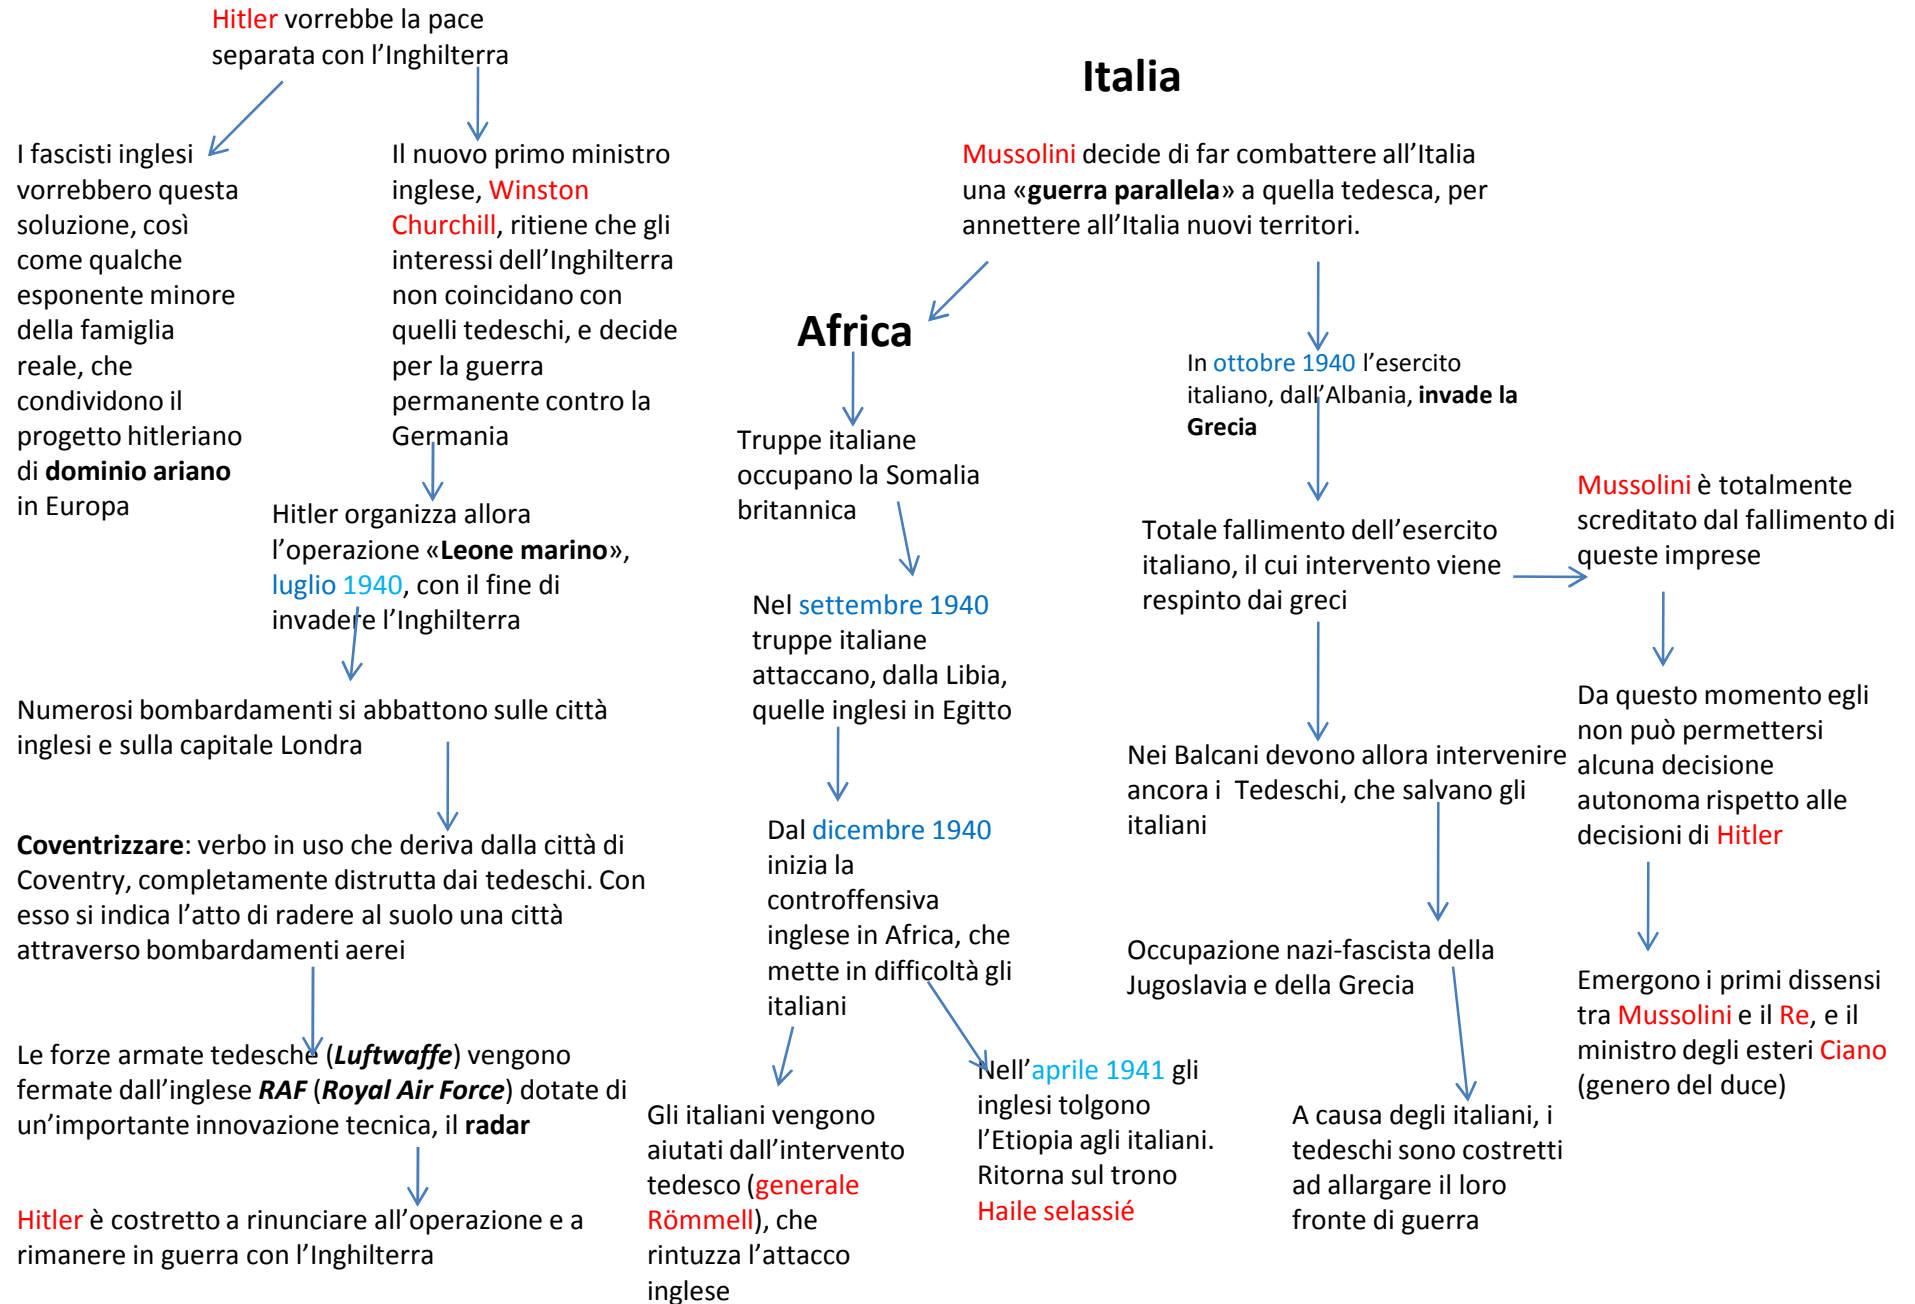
Hitler vorrebbe la pace separata con l’Inghilterra

I fascisti inglesi vorrebbero questa soluzione, così come qualche esponente minore della famiglia reale, che condividono il progetto hitleriano di **dominio ariano** in Europa

Il nuovo primo ministro inglese, Winston Churchill, ritiene che gli interessi dell’Inghilterra non coincidano con quelli tedeschi, e decide per la guerra permanente contro la Germania

Hitler organizza allora l’operazione «**Leone marino**», luglio 1940, con il fine di invadere l’Inghilterra

Numerosi bombardamenti si abbattono sulle città inglesi e sulla capitale Londra

**Coventrizzare**: verbo in uso che deriva dalla città di Coventry, completamente distrutta dai tedeschi. Con esso si indica l’atto di radere al suolo una città attraverso bombardamenti aerei

Le forze armate tedesche (***Luftwaffe***) vengono fermate dall’inglese ***RAF*** (***Royal Air Force***) dotate di un’importante innovazione tecnica, il **radar**

Hitler è costretto a rinunciare all’operazione e a rimanere in guerra con l’Inghilterra

**Italia**

Mussolini decide di far combattere all’Italia una «**guerra parallela**» a quella tedesca, per annettere all’Italia nuovi territori.

**Africa**

Truppe italiane occupano la Somalia britannica

Nel settembre 1940 truppe italiane attaccano, dalla Libia, quelle inglesi in Egitto

Dal dicembre 1940 inizia la controffensiva inglese in Africa, che mette in difficoltà gli italiani

Gli italiani vengono aiutati dall’intervento tedesco (generale Römmell), che rintuzza l’attacco inglese

Nell’aprile 1941 gli inglesi tolgono l’Etiopia agli italiani. Ritorna sul trono Haile selassié

In ottobre 1940 l’esercito italiano, dall’Albania, **invade la Grecia**

Totale fallimento dell’esercito italiano, il cui intervento viene respinto dai greci

Nei Balcani devono allora intervenire ancora i Tedeschi, che salvano gli italiani

Occupazione nazi-fascista della Jugoslavia e della Grecia

A causa degli italiani, i tedeschi sono costretti ad allargare il loro fronte di guerra

Mussolini è totalmente screditato dal fallimento di queste imprese

Da questo momento egli non può permettersi alcuna decisione autonoma rispetto alle decisioni di Hitler

Emergono i primi dissensi tra Mussolini e il Re, e il ministro degli esteri Ciano (genero del duce)